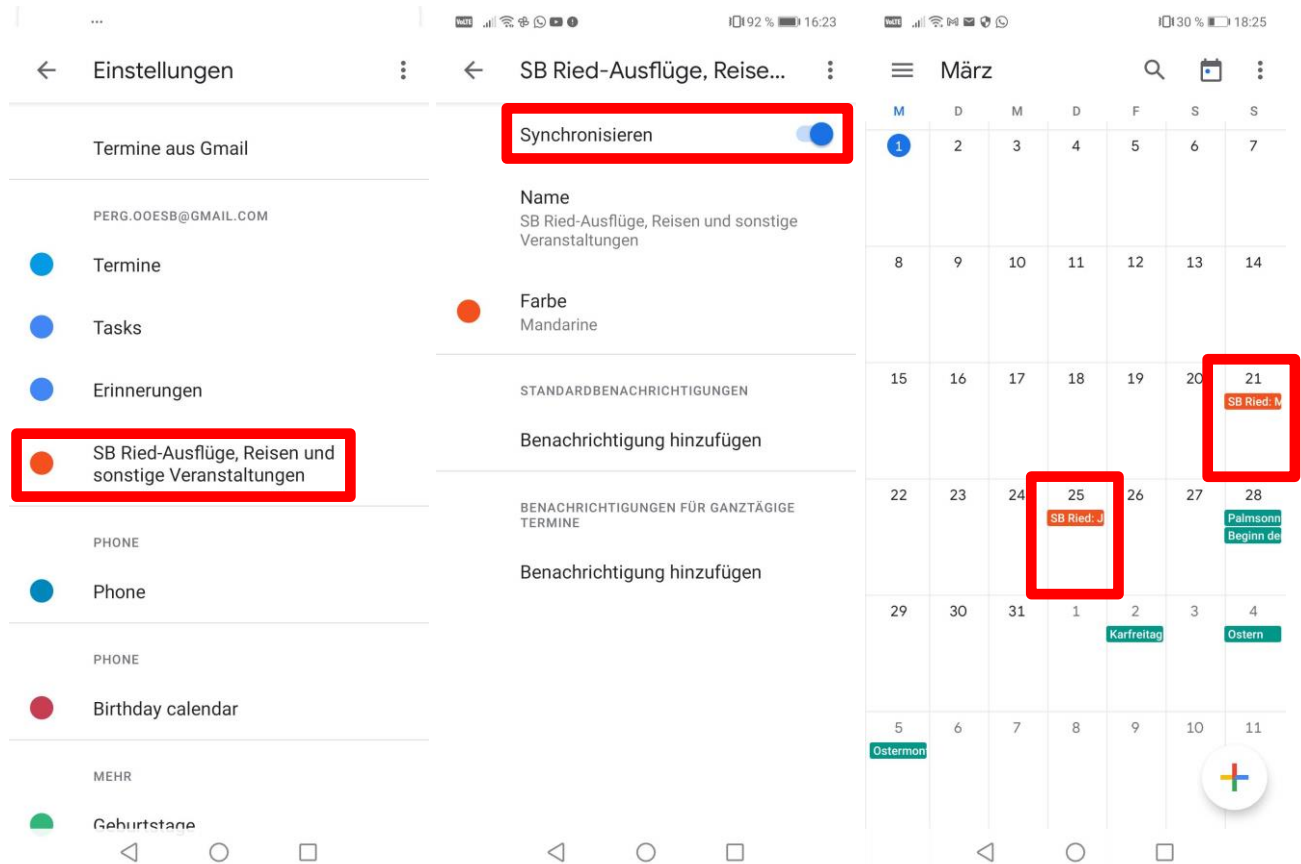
Einstellungen

Termine aus Gmail

PERG.OOESB@GMAIL.COM

Termine

Tasks

Erinnerungen

SB Ried-Ausflüge, Reisen und sonstige Veranstaltungen

PHONE

Phone

PHONE

Birthday calendar

MEHR

Geburtstage

92 % 16:23

SB Ried-Ausflüge, Reise...

Synchronisieren

Name
SB Ried-Ausflüge, Reisen und sonstige Veranstaltungen

Farbe
Mandarine

STANDARDBENACHRICHTIGUNGEN

Benachrichtigung hinzufügen

BENACHRICHTIGUNGEN FÜR GANZTÄGIGE TERMINE

Benachrichtigung hinzufügen

30 % 18:25

März

| M | D | M | D | F | S | S |
|---|---|---|---|---|---|---|
| 1 | 2 | 3 | 4 | 5 | 6 | 7 |
| 8 | 9 | 10 | 11 | 12 | 13 | 14 |
| 15 | 16 | 17 | 18 | 19 | 20 | 21 SB Ried: M |
| 22 | 23 | 24 | 25 SB Ried: J | 26 | 27 | 28 Palmsonn Beginn de |
| 29 | 30 | 31 | 1 | 2 Karfreitag | 3 | 4 Ostern |
| 5 Ostermon | 6 | 7 | 8 | 9 | 10 | 11 |